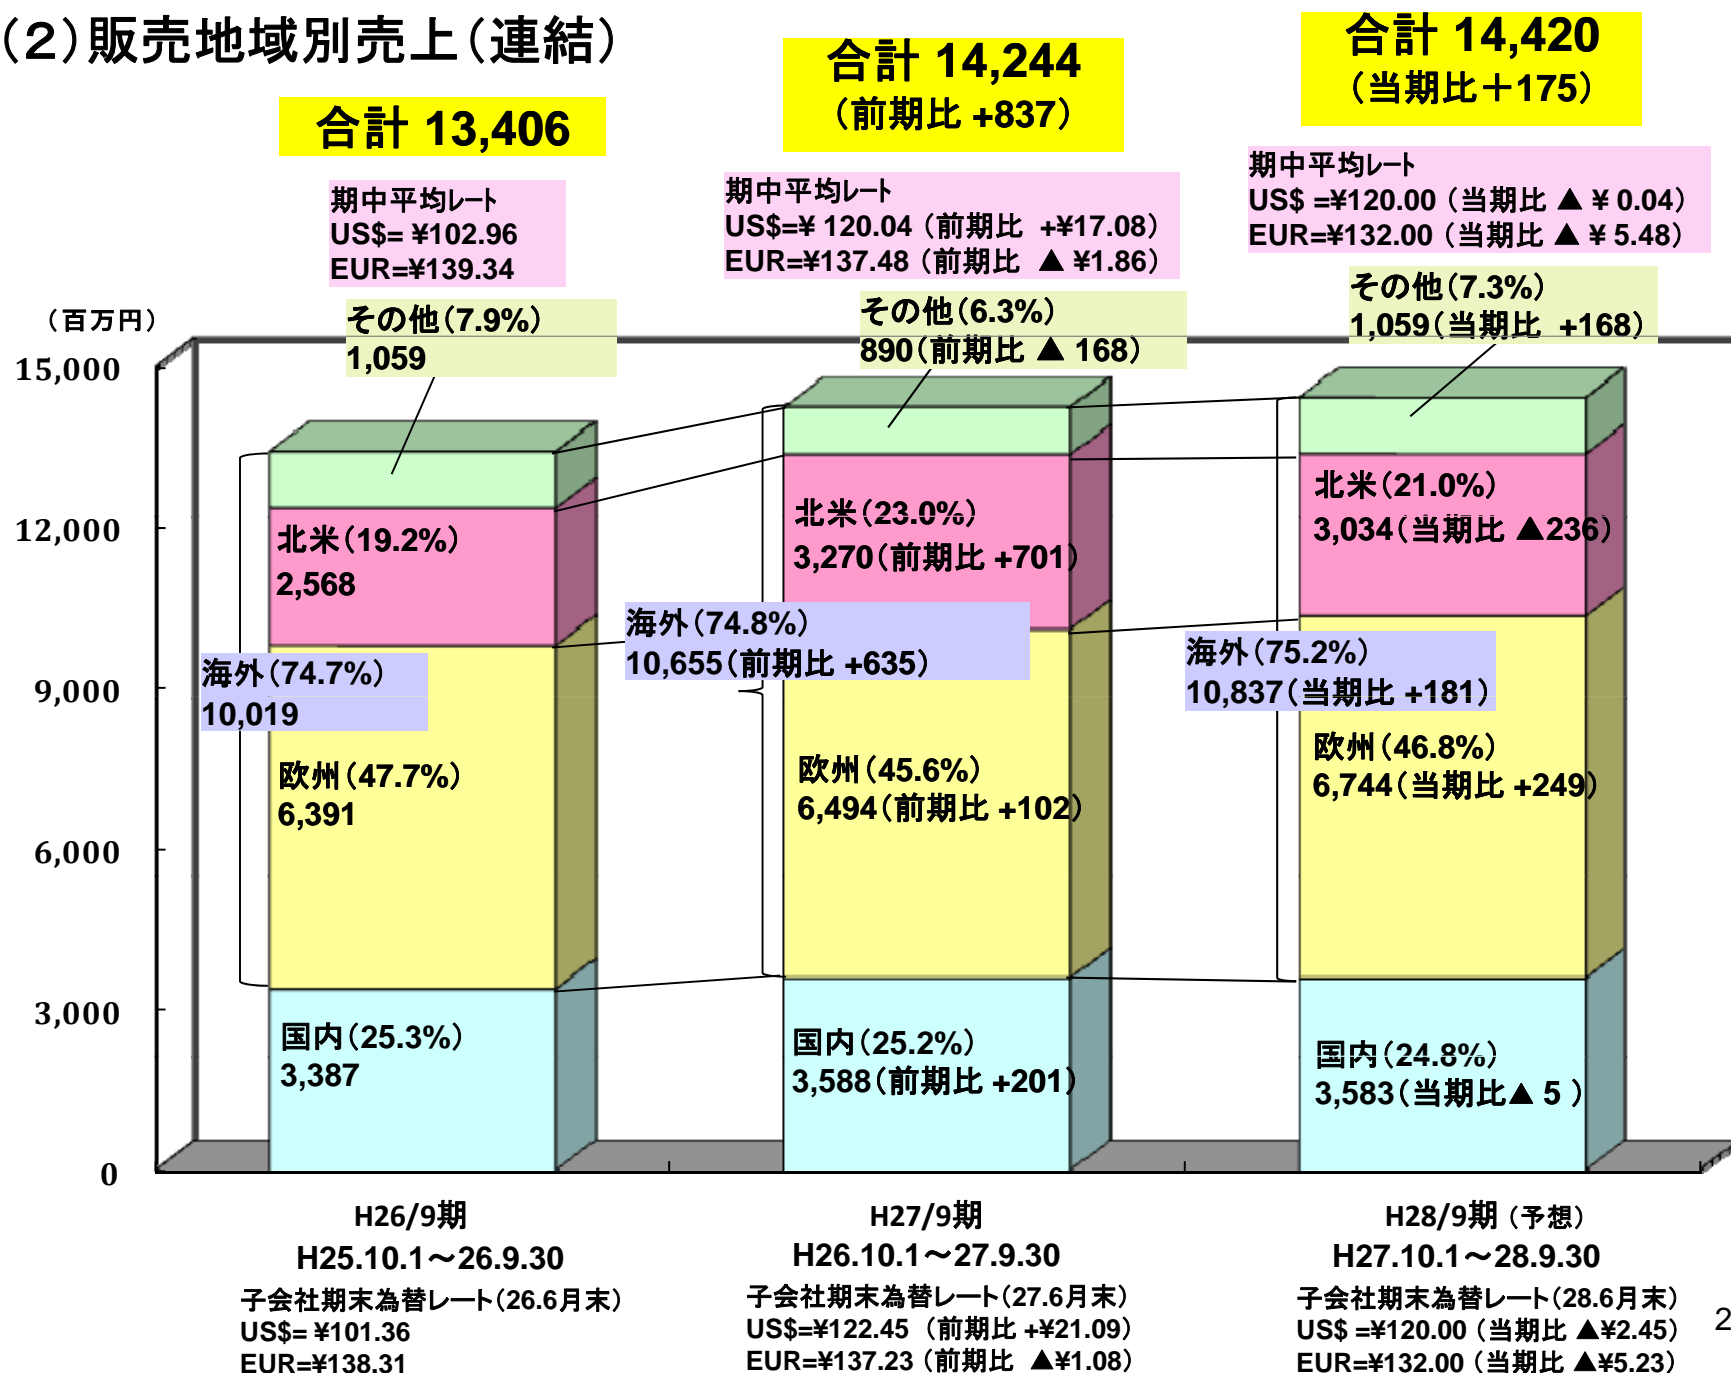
（2）販売地域別売上（連結）

合計 13,406

合計 14,244
（前期比 +837）

合計 14,420
（当期比＋175）

期中平均レート
US$= ¥102.96
EUR=¥139.34

期中平均レート
US$=¥ 120.04（前期比 +¥17.08）
EUR=¥137.48（前期比 ▲ ¥1.86）

期中平均レート
US$ =¥120.00（当期比 ▲ ¥ 0.04）
EUR=¥132.00（当期比 ▲ ¥ 5.48）

（百万円）
15,000
12,000
9,000
6,000
3,000
0

その他（7.9%）
1,059

北米（19.2%）
2,568

海外（74.7%）
10,019

欧州（47.7%）
6,391

国内（25.3%）
3,387

その他（6.3%）
890（前期比 ▲ 168）

北米（23.0%）
3,270（前期比 +701）

海外（74.8%）
10,655（前期比 +635）

欧州（45.6%）
6,494（前期比 +102）

国内（25.2%）
3,588（前期比 +201）

その他（7.3%）
1,059（当期比 +168）

北米（21.0%）
3,034（当期比 ▲236）

海外（75.2%）
10,837（当期比 +181）

欧州（46.8%）
6,744（当期比 +249）

国内（24.8%）
3,583（当期比▲ 5 ）

H26/9期
H25.10.1～26.9.30
子会社期末為替レート（26.6月末）
US$= ¥101.36
EUR=¥138.31

H27/9期
H26.10.1～27.9.30
子会社期末為替レート（27.6月末）
US$=¥122.45（前期比 +¥21.09）
EUR=¥137.23（前期比 ▲¥1.08）

H28/9期（予想）
H27.10.1～28.9.30
子会社期末為替レート（28.6月末）
US$ =¥120.00（当期比 ▲¥2.45）
EUR=¥132.00（当期比 ▲¥5.23）

2